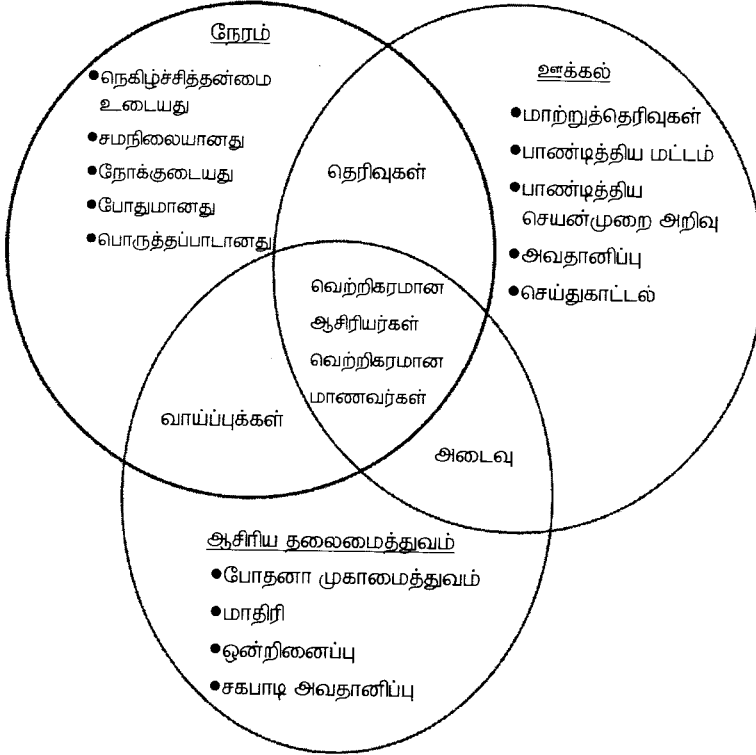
நேரம்

•நெகிழ்ச்சித்தன்மை உடையது
•சமநிலையானது
•நோக்குடையது
•போதுமானது
•பொருத்தப்பாடானது

ஊக்கல்

•மாற்றுத்தெரிவுகள்
•பாண்டித்திய மட்டம்
•பாண்டித்திய செயன்முறை அறிவு
•அவதானிப்பு
•செய்துகாட்டல்

தெரிவுகள்

வெற்றிகரமான ஆசிரியர்கள் வெற்றிகரமான மாணவர்கள்

வாய்ப்புக்கள்

அடைவு

ஆசிரிய தலைமைத்துவம்

•போதனா முகாமைத்துவம்
•மாதிரி
•ஒன்றிணைப்பு
•சகபாடி அவதானிப்பு